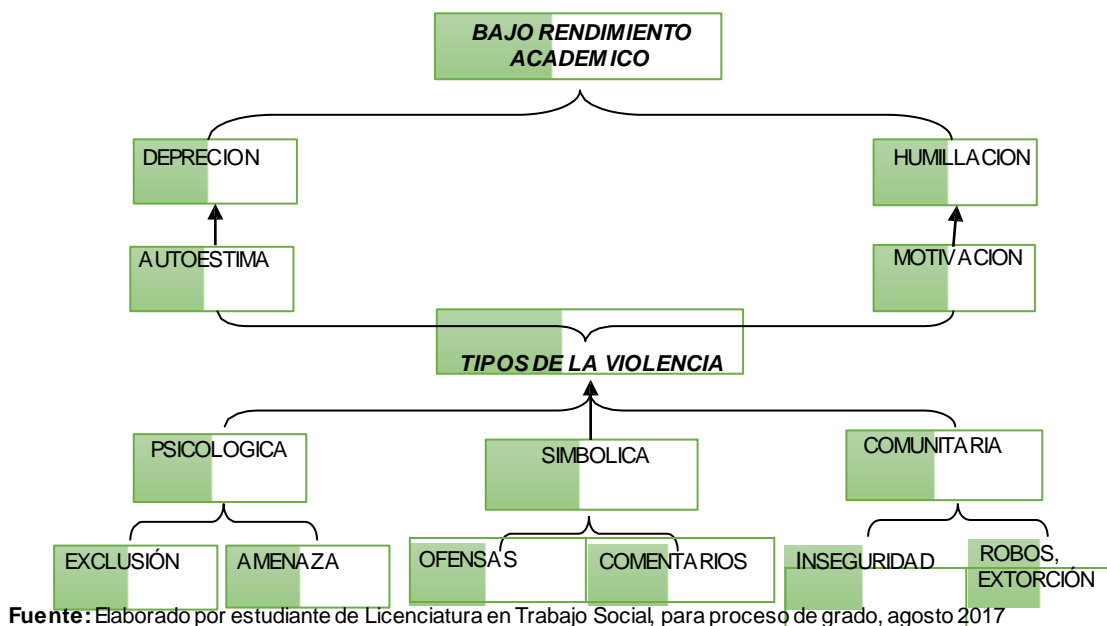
BAJO RENDIMIENTO ACADEMICO

DEPRECION

HUMILLACION

AUTOESTIMA

MOTIVACION

TIPOS DE LA VIOLENCIA

PSICOLOGICA

SIMBOLICA

COMUNITARIA

EXCLUSIÓN

AMENAZA

OFENSAS

COMENTARIOS

INSEGURIDAD

ROBOS, EXTORCIÓN

Fuente: Elaborado por estudiante de Licenciatura en Trabajo Social, para proceso de grado, agosto 2017